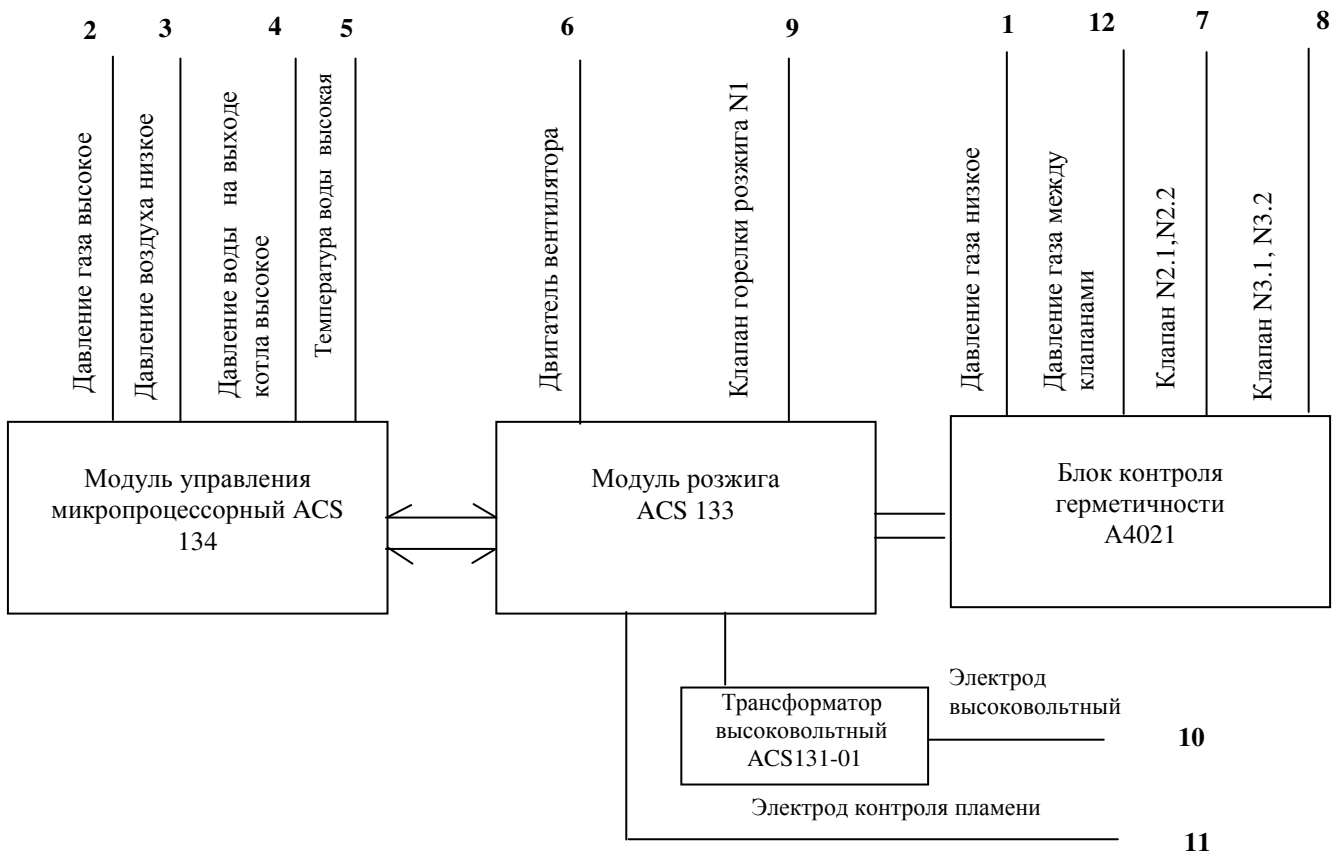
2 3 4 5 6 9 1 12 7 8

Давление газа высокое

Давление воздуха низкое

Давление воды на выходе котла высокое

Температура воды высокая

Двигатель вентилятора

Клапан горелки розжига N1

Давление газа низкое

Давление газа между клапанами

Клапан N2.1,N2.2

Клапан N3.1, N3.2

Модуль управления микропроцессорный ACS 134

Модуль розжига ACS 133

Блок контроля герметичности А4021

Трансформатор высоковольтный ACS131-01

Электрод высоковольтный

10

Электрод контроля пламени

11